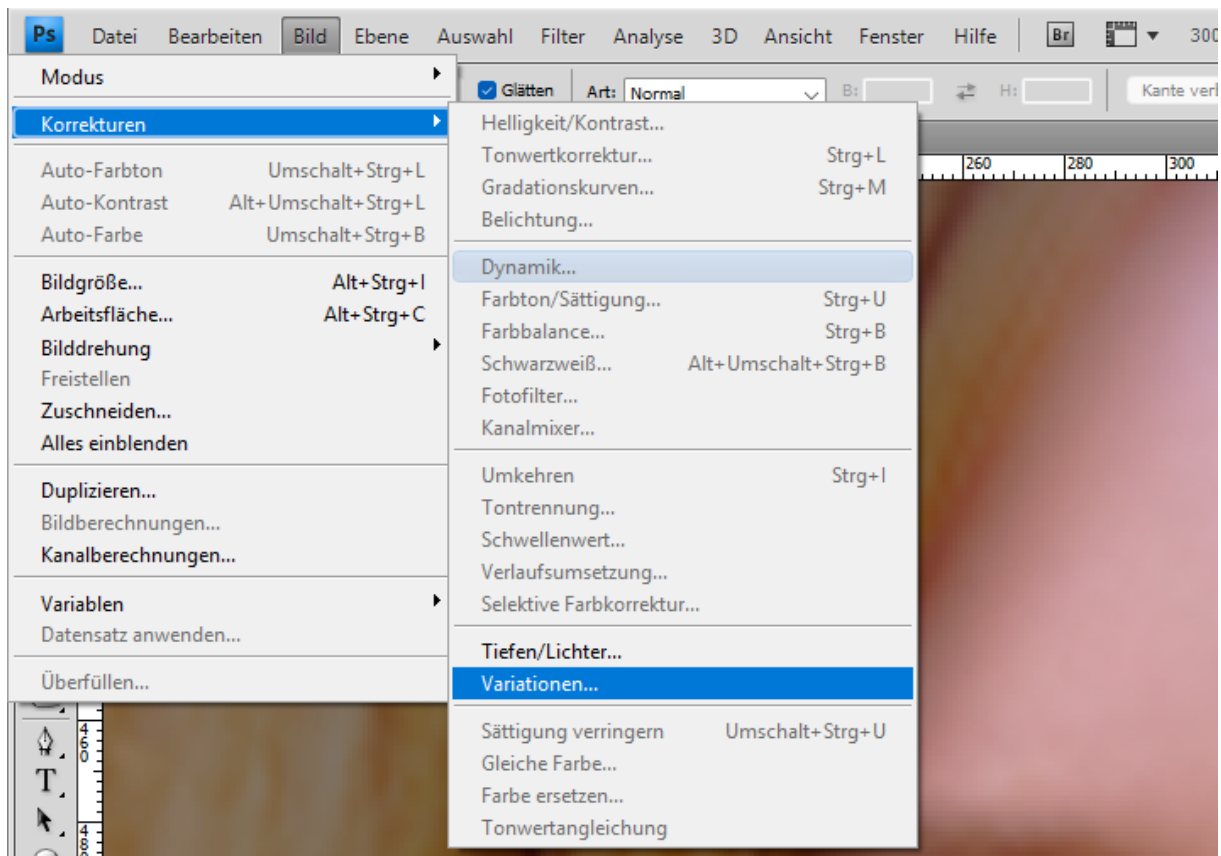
Ps Datei Bearbeiten Bild Ebene Auswahl Filter Analyse 3D Ansicht Fenster Hilfe Br 300

Glätten Art: Normal B: H: Kante verl

Modus
Korrekturen
Auto-Farbton Umschalt+Strg+L
Auto-Kontrast Alt+Umschalt+Strg+L
Auto-Farbe Umschalt+Strg+B
Bildgröße... Alt+Strg+I
Arbeitsfläche... Alt+Strg+C
Bilddrehung
Freistellen
Zuschneiden...
Alles einblenden
Duplizieren...
Bildberechnungen...
Kanalberechnungen...
Variablen
Datensatz anwenden...
Überfüllen...

Helligkeit/Kontrast...
Tonwertkorrektur... Strg+L
Gradationskurven... Strg+M
Belichtung...
Dynamik...
Farbton/Sättigung... Strg+U
Farbbalance... Strg+B
Schwarzweiß... Alt+Umschalt+Strg+B
Fotofilter...
Kanalmixer...
Umkehren Strg+I
Tontrennung...
Schwellenwert...
Verlaufsumsetzung...
Selektive Farbkorrektur...
Tiefen/Lichter...
Variationen...
Sättigung verringern Umschalt+Strg+U
Gleiche Farbe...
Farbe ersetzen...
Tonwertangleichung

260 280 300
T
460
480